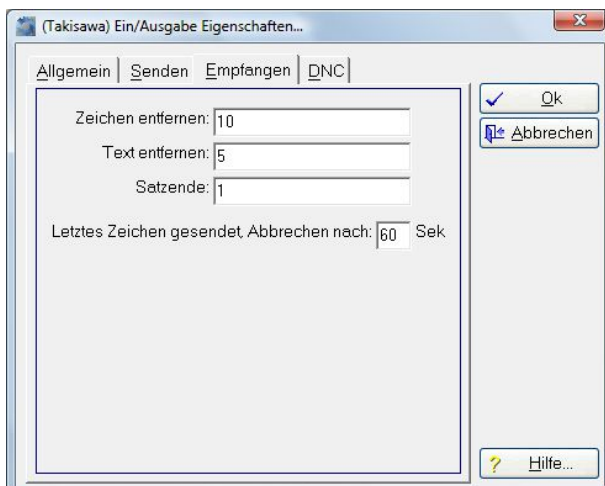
(Takisawa) Ein/Ausgabe Eigenschaften...

Allgemein | Senden | Empfangen | DNC

Ok
Abbrechen

Zeichen entfernen: 10
Text entfernen: 5
Satzende: 1

Letztes Zeichen gesendet, Abbrechen nach: 60 Sek

Hilfe...